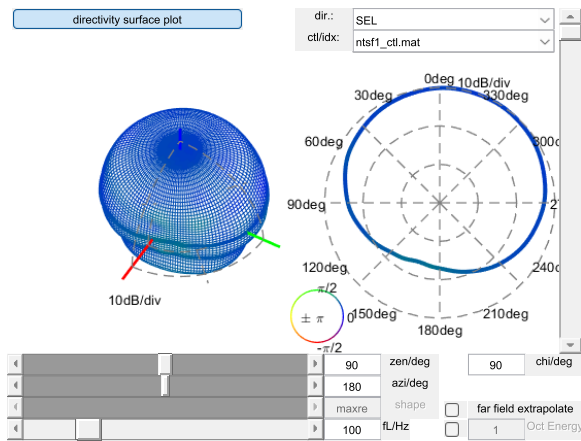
directivity surface plot

dir.: SEL
ctl/idx: ntsf1_ctl.mat

0deg
10dB/div
30deg
330deg
60deg
300
90deg
27
120deg
240
150deg
210deg
180deg

10dB/div

$\pi/2$
$\pm\pi$
0
$-\pi/2$

90 zen/deg
180 azi/deg
maxre shape
100 fL/Hz

90 chi/deg

far field extrapolate
1 Oct Energy